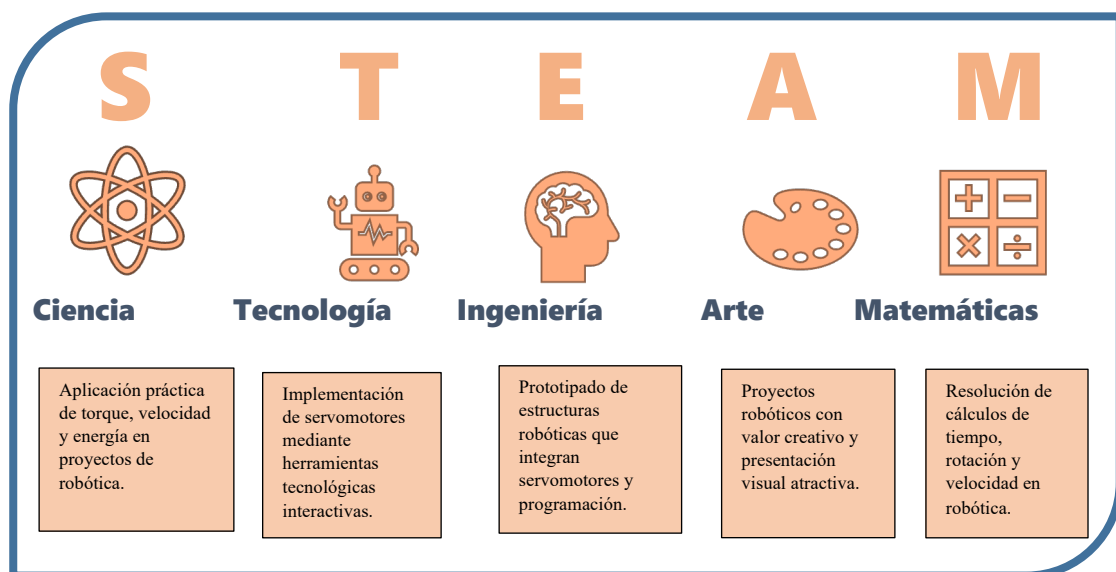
S T E A M

Ciencia

Tecnología

Ingeniería

Arte

Matemáticas

Aplicación práctica de torque, velocidad y energía en proyectos de robótica.

Implementación de servomotores mediante herramientas tecnológicas interactivas.

Prototipado de estructuras robóticas que integran servomotores y programación.

Proyectos robóticos con valor creativo y presentación visual atractiva.

Resolución de cálculos de tiempo, rotación y velocidad en robótica.